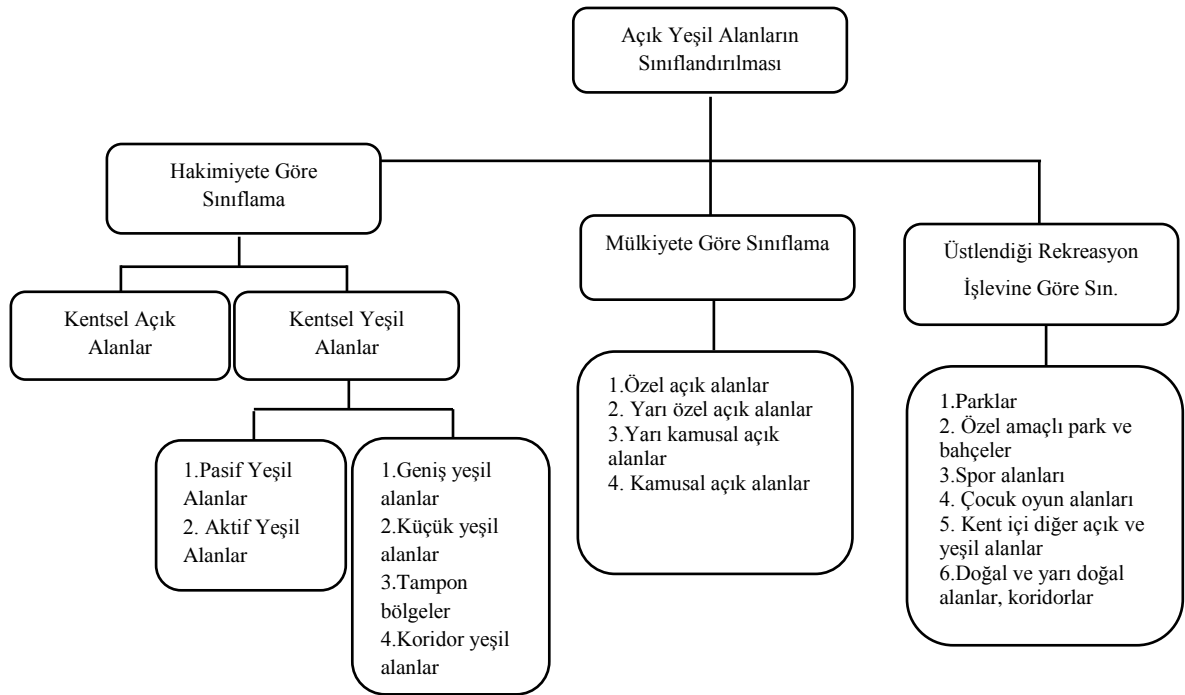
Açık Yeşil Alanların Sınıflandırılması

Hakimiyete Göre Sınıflama

Kentsel Açık Alanlar

Kentsel Yeşil Alanlar

1.Pasif Yeşil Alanlar
2. Aktif Yeşil Alanlar

1.Geniş yeşil alanlar
2.Küçük yeşil alanlar
3.Tampon bölgeler
4.Koridor yeşil alanlar

Mülkiyete Göre Sınıflama

1.Özel açık alanlar
2. Yarı özel açık alanlar
3.Yarı kamusal açık alanlar
4. Kamusal açık alanlar

Üstlendiği Rekreasyon İşlevine Göre Sın.

1.Parklar
2. Özel amaçlı park ve bahçeler
3.Spor alanları
4. Çocuk oyun alanları
5. Kent içi diğer açık ve yeşil alanlar
6.Doğal ve yarı doğal alanlar, koridorlar